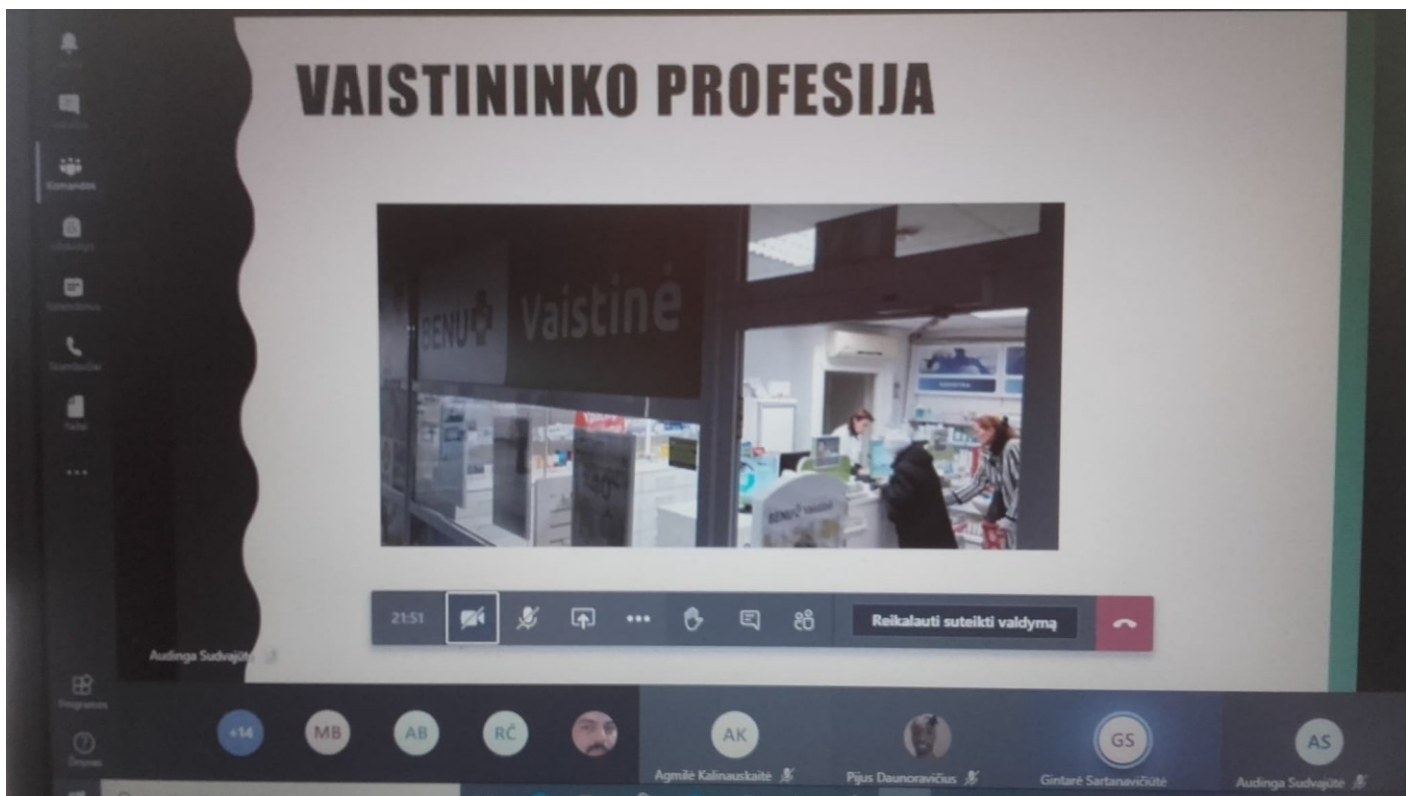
Veikla

Pokalbis

Komandos

Užduotys

Kalendorius

Skambučiai

Failai

...

VAISTININKO PROFESIJA

BENU Vaistinė

BENU Vaistinė

21:51

Reikalauti suteikti valdymą

Audinga Sudvajūtė

Programos

Žinynas

+14

MB

AB

RČ

AK

Agnilė Kalinauskaitė

Pijus Daunoravičius

GS

Gintarė Sartanavičiūtė

AS

Audinga Sudvajūtė